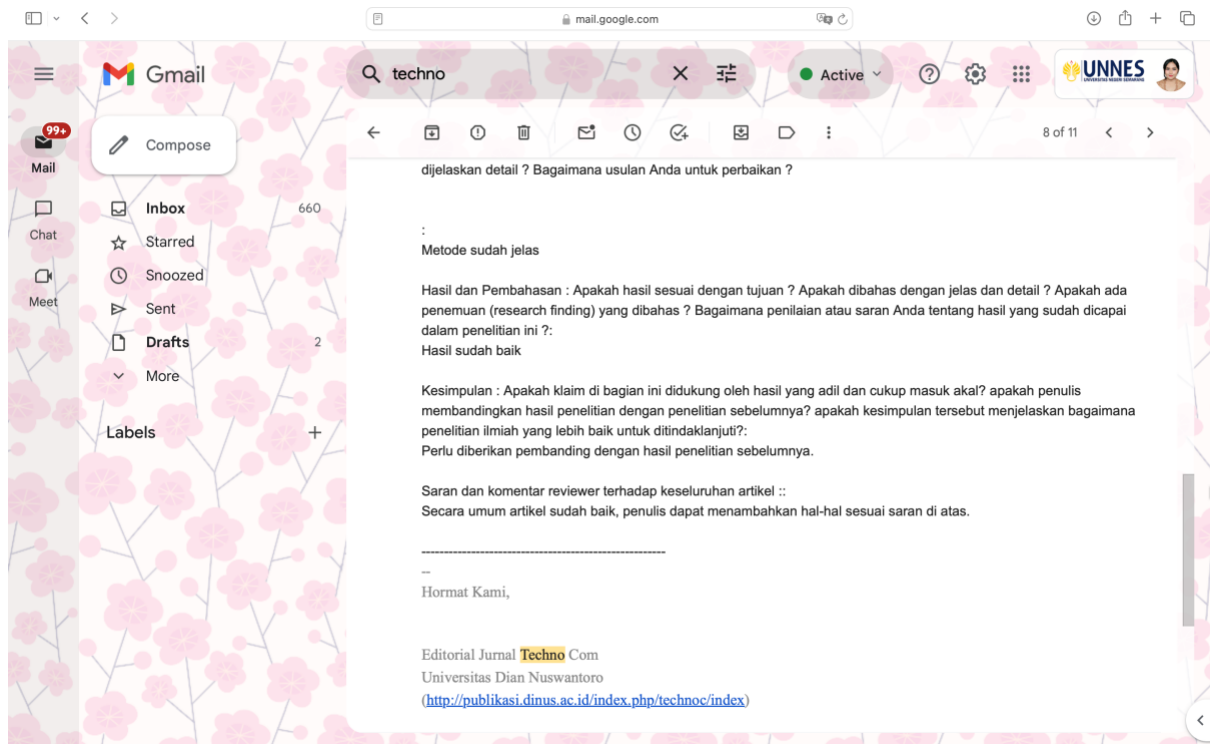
mail.google.com

Gmail

techno

Active

UNNES
UNIVERSITAS NEGERI SEMARANG

99+
Mail

Chat

Meet

Compose

Inbox 660
Starred
Snoozed
Sent
Drafts 2
More

Labels +

8 of 11

dijelaskan detail ? Bagaimana usulan Anda untuk perbaikan ?

:
Metode sudah jelas

Hasil dan Pembahasan : Apakah hasil sesuai dengan tujuan ? Apakah dibahas dengan jelas dan detail ? Apakah ada penemuan (research finding) yang dibahas ? Bagaimana penilaian atau saran Anda tentang hasil yang sudah dicapai dalam penelitian ini ?:
Hasil sudah baik

Kesimpulan : Apakah klaim di bagian ini didukung oleh hasil yang adil dan cukup masuk akal? apakah penulis membandingkan hasil penelitian dengan penelitian sebelumnya? apakah kesimpulan tersebut menjelaskan bagaimana penelitian ilmiah yang lebih baik untuk ditindaklanjuti?:
Perlu diberikan pembanding dengan hasil penelitian sebelumnya.

Saran dan komentar reviewer terhadap keseluruhan artikel ::
Secara umum artikel sudah baik, penulis dapat menambahkan hal-hal sesuai saran di atas.

------------------------------------------------------
--
Hormat Kami,

Editorial Jurnal Techno Com
Universitas Dian Nuswantoro
(http://publikasi.dinus.ac.id/index.php/technoc/index)